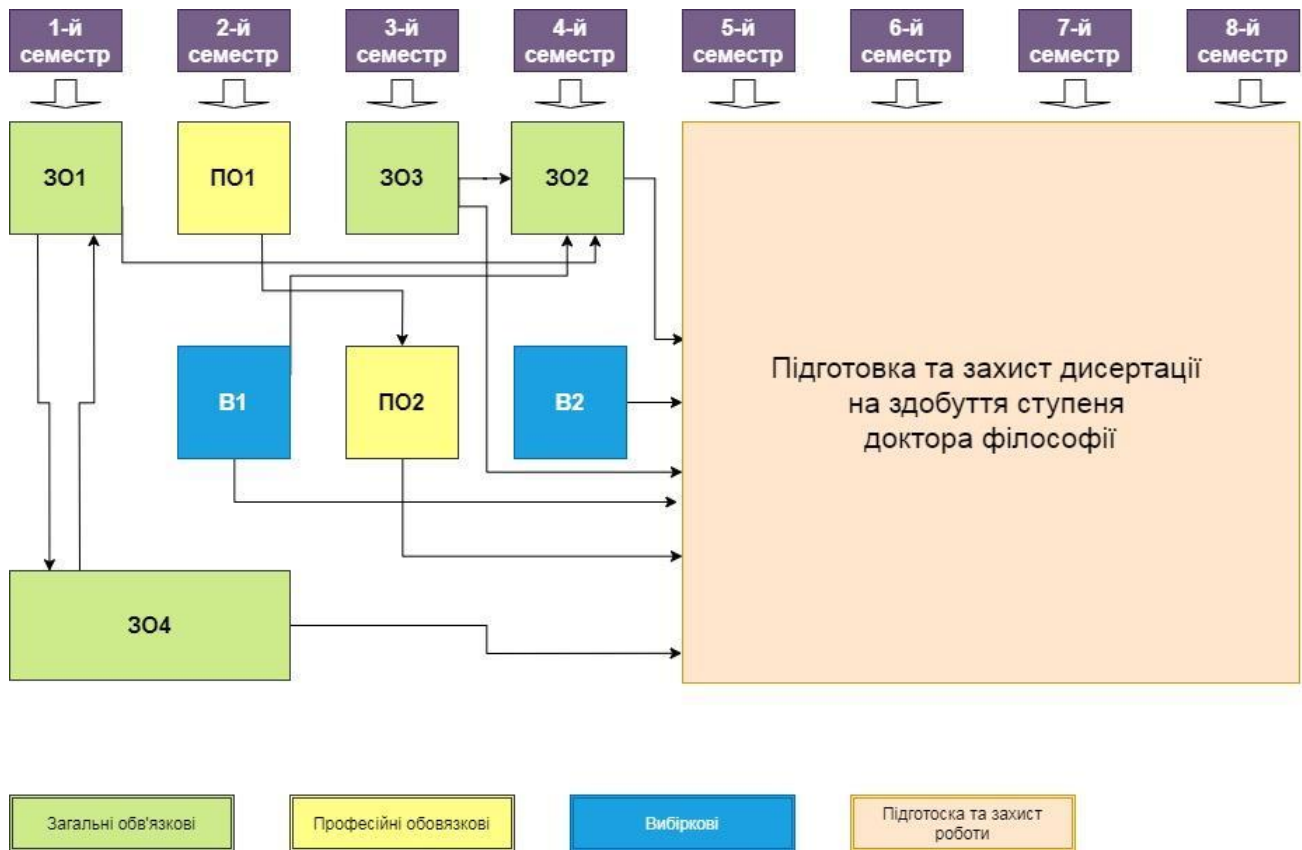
1-й семестр
2-й семестр
3-й семестр
4-й семестр
5-й семестр
6-й семестр
7-й семестр
8-й семестр

ЗО1
ПО1
ЗО3
ЗО2

Підготовка та захист дисертації на здобуття ступеня доктора філософії

В1
ПО2
В2

ЗО4

Загальні обв'язкові
Професійні обовязкові
Вибіркові
Підготоска та захист роботи